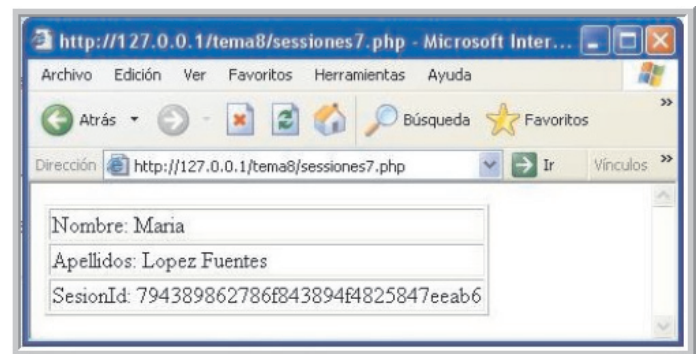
http://127.0.0.1/tema8/sessiones7.php - Microsoft Inter...

Archivo Edición Ver Favoritos Herramientas Ayuda

Atrás Búsqueda Favoritos

Dirección http://127.0.0.1/tema8/sessiones7.php Ir Vínculos

| Nombre: Maria |
|---|
| Apellidos: Lopez Fuentes |
| SesionId: 794389862786f843894f4825847eeab6 |